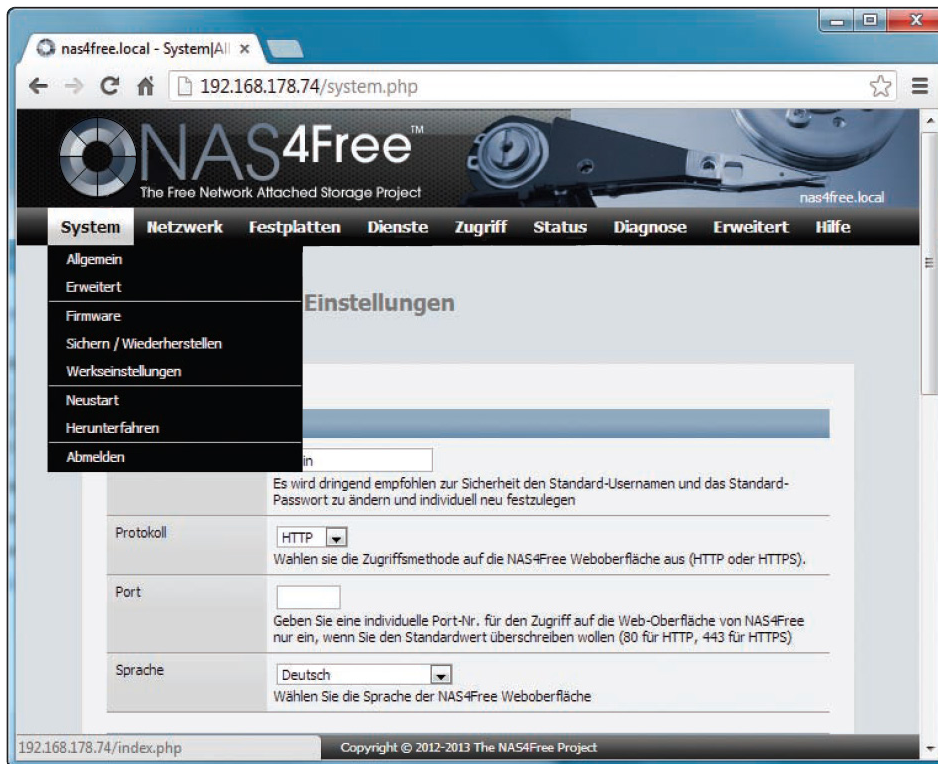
nas4free.local - System|All ×

192.168.178.74/system.php

NAS4Free™
The Free Network Attached Storage Project
nas4free.local

System Netzwerk Festplatten Dienste Zugriff Status Diagnose Erweitert Hilfe

Allgemein
Erweitert
Firmware
Sichern / Wiederherstellen
Werkseinstellungen
Neustart
Herunterfahren
Abmelden

Einstellungen

in
Es wird dringend empfohlen zur Sicherheit den Standard-Usernamen und das Standard-Passwort zu ändern und individuell neu festzulegen

| | |
|---|---|
| Protokoll | HTTP<br>Wahlen sie die Zugriffsmethode auf die NAS4Free Weboberfläche aus (HTTP oder HTTPS). |
| Port | Geben Sie eine individuelle Port-Nr. für den Zugriff auf die Web-Oberfläche von NAS4Free nur ein, wenn Sie den Standardwert überschreiben wollen (80 für HTTP, 443 für HTTPS) |
| Sprache | Deutsch<br>Wählen Sie die Sprache der NAS4Free Weboberfläche |

192.168.178.74/index.php
Copyright © 2012-2013 The NAS4Free Project